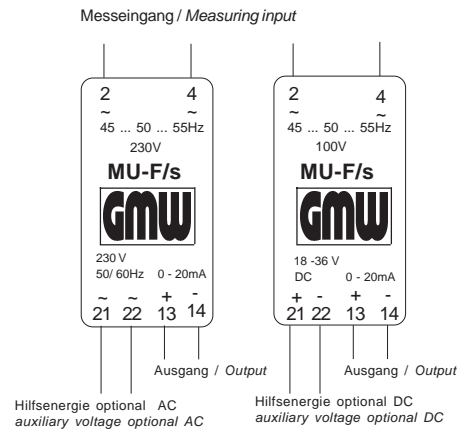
Messeingang / *Measuring input*

2
~
4
~
45 ... 50 ... 55Hz
230V
MU-F/s
GMW
230 V
50/ 60Hz
0 - 20mA
~ ~ + -
21 22 13 14

2
~
4
~
45 ... 50 ... 55Hz
100V
MU-F/s
GMW
18 -36 V
DC
0 - 20mA
+ - + -
21 22 13 14

Ausgang / *Output*

Ausgang / *Output*

Hilfsenergie optional AC
*auxiliary voltage optional AC*

Hilfsenergie optional DC
*auxiliary voltage optional DC*